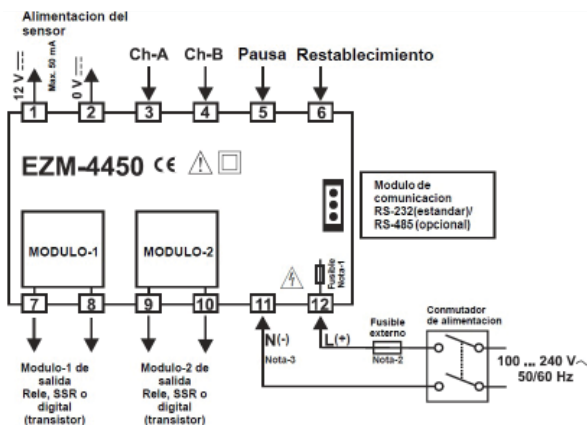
Alimentacion del sensor

12 V ⎓ Max. 50 mA

0 V ⎓

Ch-A

Ch-B

Pausa

Restablecimiento

1

2

3

4

5

6

EZM-4450 CE

Modulo de comunicacion RS-232(estandar)/ RS-485 (opcional)

MODULO-1

MODULO-2

Fusible Nota-1

7

8

9

10

11

12

N(-)

Nota-3

L(+)

Fusible externo

Nota-2

Conmutador de alimentacion

100 ... 240 V~ 50/60 Hz

Modulo-1 de salida Rele, SSR o digital (transistor)

Modulo-2 de salida Rele, SSR o digital (transistor)